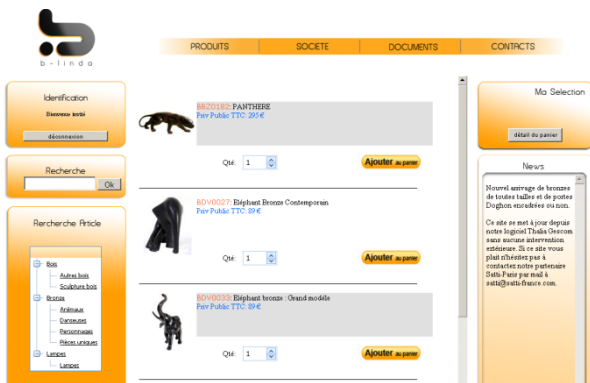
b-linda

PRODUITS
SOCIETE
DOCUMENTS
CONTACTS

Identification
Bienvenue invité
déconnexion

Recherche
Ok

Recherche Article
Bois
Autres bois
Sculpture bois
Bronze
Animaux
Danseuses
Personnages
Pièces uniques
Lampes
Lampes

BBZ0182: PANTHERE
Prix Public TTC: 295 €
Qté: 1
Ajouter au panier

BDV0027: Eléphant Bronze Contemporain
Prix Public TTC: 39 €
Qté: 1
Ajouter au panier

BDV0033: Eléphant bronze : Grand modèle
Prix Public TTC: 89 €
Qté: 1
Ajouter au panier

Ma Selection
détail du panier

News
Nouvel arrivage de bronzes de toutes tailles et de portes Doghon encadrées ou non.

Ce site se met à jour depuis notre logiciel Thalia Gescom sans aucune intervention extérieure. Si ce site vous plait n'hésitez pas à contactez notre partenaire Satti-Paris par mail à satti@satti-france.com.